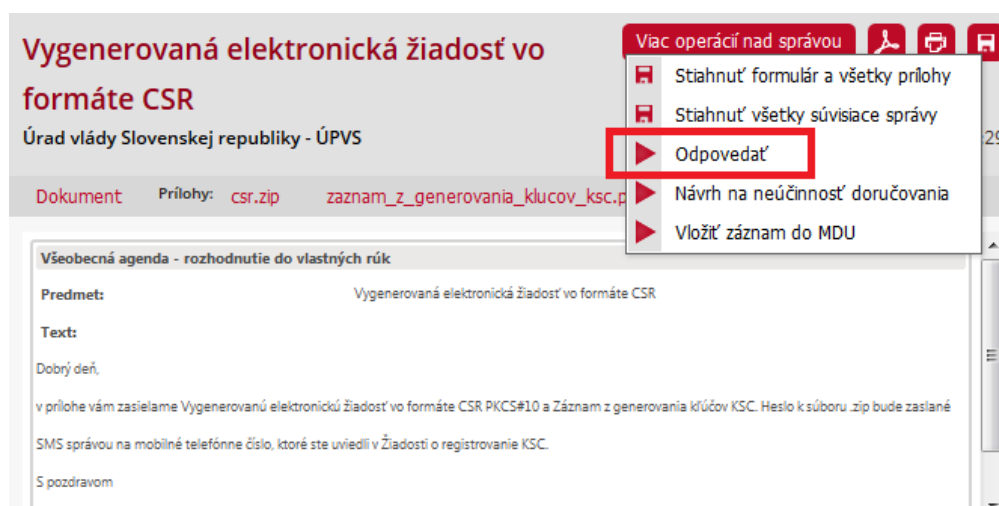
Vygenerovaná elektronická žiadosť vo formáte CSR

Úrad vlády Slovenskej republiky - ÚPVS

Viac operácií nad správou

Stiahnuť formulár a všetky prílohy
Stiahnuť všetky súvisiace správy
Odpovedať
Návrh na neúčinnosť doručovania
Vložiť záznam do MDU

29

Dokument Prílohy: csr.zip zaznam_z_generovania_klucov_ksc.p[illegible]

Všeobecná agenda - rozhodnutie do vlastných rúk

Predmet: Vygenerovaná elektronická žiadosť vo formáte CSR

Text:

Dobrý deň,

v prílohe vám zasielame Vygenerovanú elektronickú žiadosť vo formáte CSR PKCS#10 a Záznam z generovania kľúčov KSC. Heslo k súboru .zip bude zaslané SMS správou na mobilné telefónne číslo, ktoré ste uviedli v Žiadosti o registrovanie KSC.

S pozdravom